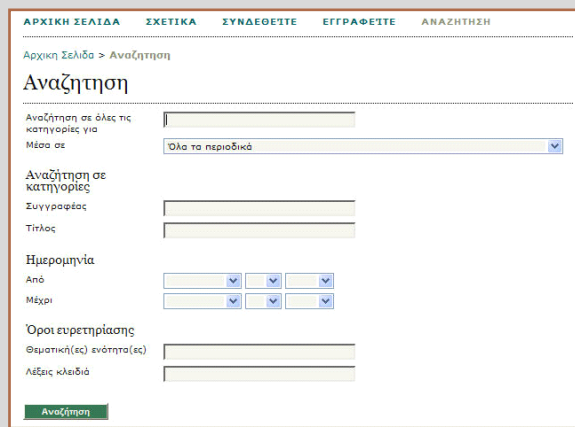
ΑΡΧΙΚΗ ΣΕΛΙΔΑ ΣΧΕΤΙΚΑ ΣΥΝΔΕΘΕΊΤΕ ΕΓΓΡΑΦΕΊΤΕ ΑΝΑΖΗΤΗΣΗ

Αρχικη Σελιδα > Αναζητηση

Αναζητηση

Αναζήτηση σε όλες τις κατηγορίες για

Μέσα σε Όλα τα περιοδικά

Αναζήτηση σε κατηγορίες

Συγγραφέας

Τίτλος

Ημερομηνία

Από

Μέχρι

Όροι ευρετηρίασης

Θεματική(ες) ενότητα(ες)

Λέξεις κλειδιά

Αναζήτηση